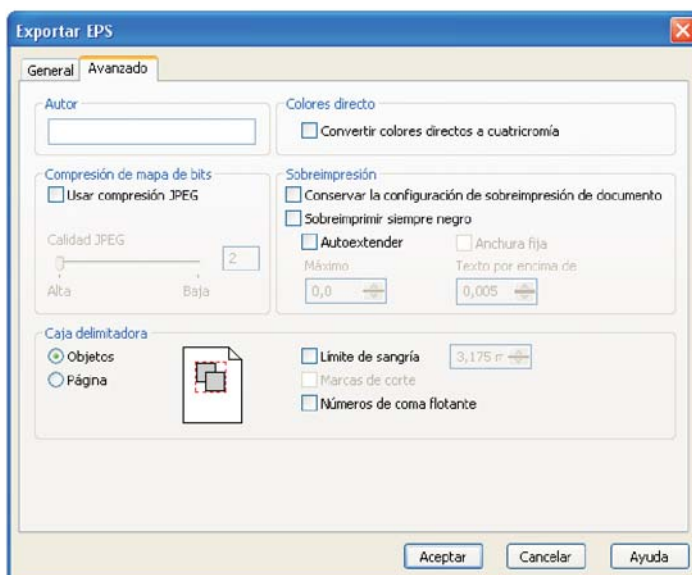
Exportar EPS

General | Avanzado

Autor

Colores directo
Convertir colores directos a cuatricromía

Compresión de mapa de bits
Usar compresión JPEG

Calidad JPEG
2
Alta
Baja

Sobreimpresión
Conservar la configuración de sobreimpresión de documento
Sobreimprimir siempre negro
Autoextender
Anchura fija
Máximo
0,0
Texto por encima de
0,005

Caja delimitadora
Objetos
Página

Límite de sangría
3,175 m
Marcas de corte
Números de coma flotante

Aceptar
Cancelar
Ayuda